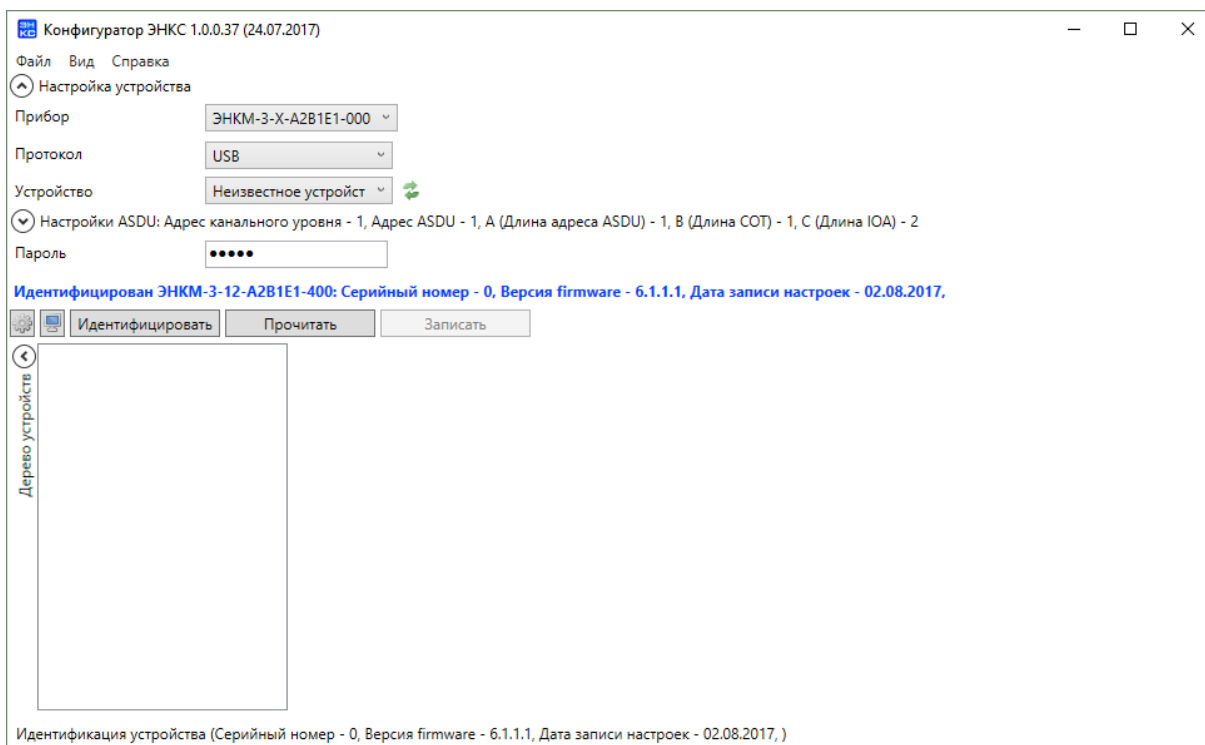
ЭН КС Конфигуратор ЭНКС 1.0.0.37 (24.07.2017)

Файл Вид Справка

Настройка устройства

Прибор ЭНКМ-3-X-A2B1E1-000

Протокол USB

Устройство Неизвестное устройст

Настройки ASDU: Адрес канального уровня - 1, Адрес ASDU - 1, A (Длина адреса ASDU) - 1, B (Длина COT) - 1, C (Длина IOA) - 2

Пароль •••••

Идентифицирован ЭНКМ-3-12-A2B1E1-400: Серийный номер - 0, Версия firmware - 6.1.1.1, Дата записи настроек - 02.08.2017,

Идентифицировать Прочитать Записать

Дерево устройств

Идентификация устройства (Серийный номер - 0, Версия firmware - 6.1.1.1, Дата записи настроек - 02.08.2017, )